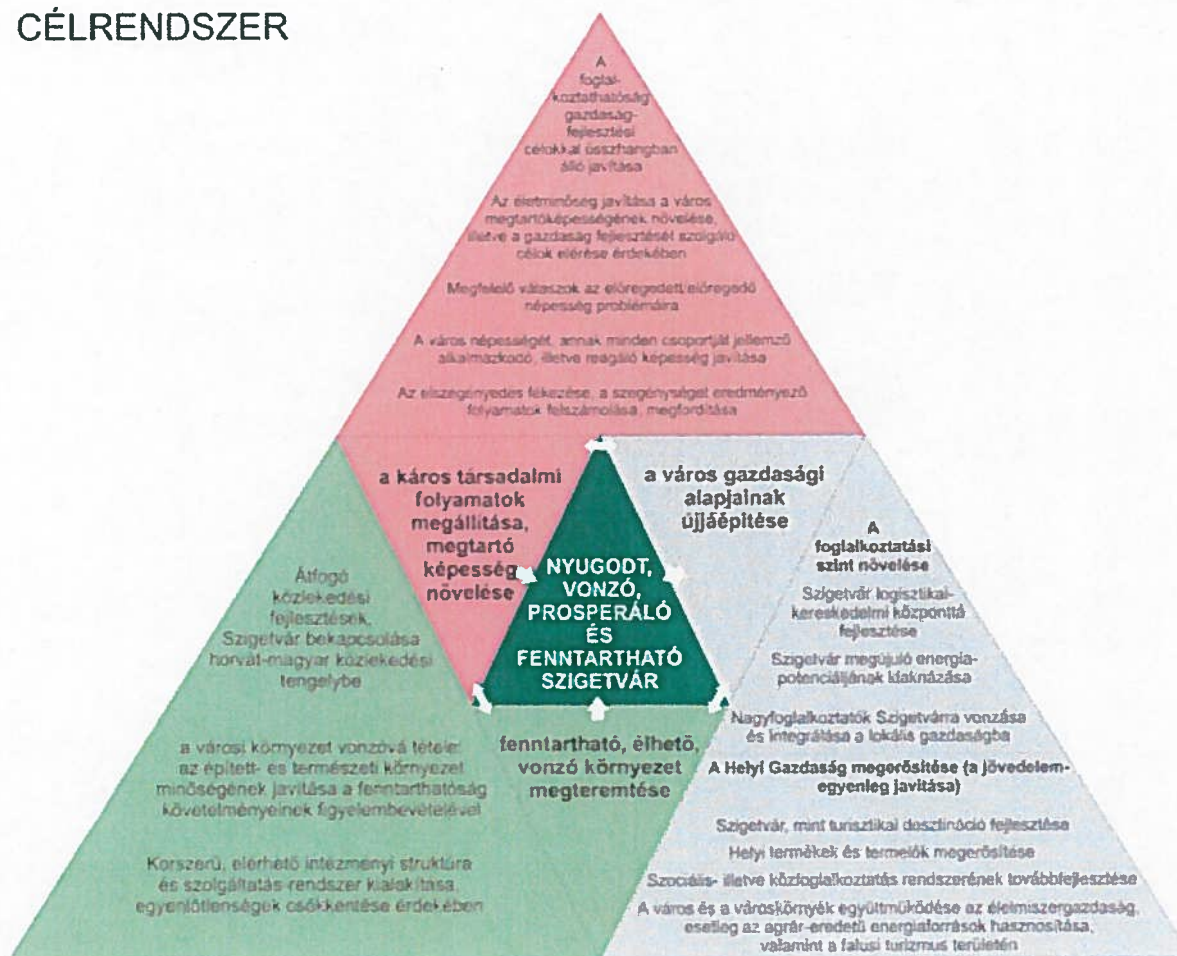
CÉLRENDSZER

A foglalkoztathatóság gazdaság-fejlesztési célokkal összhangban álló javítása

Az életminőség javítása a város megtartóképességének növelése, illetve a gazdaság fejlesztését szolgáló célok elérése érdekében

Megfelelő válaszok az elöregedett/elöregedő népesség problémáira

A város népességét, annak minden csoportját jellemző alkalmazkodó, illetve reagáló képesség javítása

Az elszegényedés fékezése, a szegénységet eredményező folyamatok felszámolása, megfordítása

a káros társadalmi folyamatok megállítása, megtartó képesség növelése

a város gazdasági alapjainak újjáépítése

NYUGODT, VONZÓ, PROSPERÁLÓ ÉS FENNTARTHATÓ SZIGETVÁR

fenntartható, élhető, vonzó környezet megteremtése

Átfogó közlekedési fejlesztések, Szigetvár bekapcsolása horvát-magyar közlekedési tengelybe

a városi környezet vonzóvá tétele: az épített- és természeti környezet minőségének javítása a fenntarthatóság követelményeinek figyelembevételével

Korszerű, elérhető intézményi struktúra és szolgáltatás-rendszer kialakítása, egyenlőtlenségek csökkentése érdekében

A foglalkoztatási szint növelése

Szigetvár logisztikai-kereskedelmi központtá fejlesztése

Szigetvár megújuló energia-potenciáljának kiaknázása

Nagyfoglalkoztatók Szigetvárra vonzása és integrálása a lokális gazdaságba

A Helyi Gazdaság megerősítése (a jövedelem-egyenleg javítása)

Szigetvár, mint turisztikai desztináció fejlesztése

Helyi termékek és termelők megerősítése

Szociális- illetve közfoglalkoztatás rendszerének továbbfejlesztése

A város és a városkörnyék együttműködése az élelmiszergazdaság, esetleg az agrár-eredetű energiaforrások hasznosítása, valamint a falusi turizmus területén